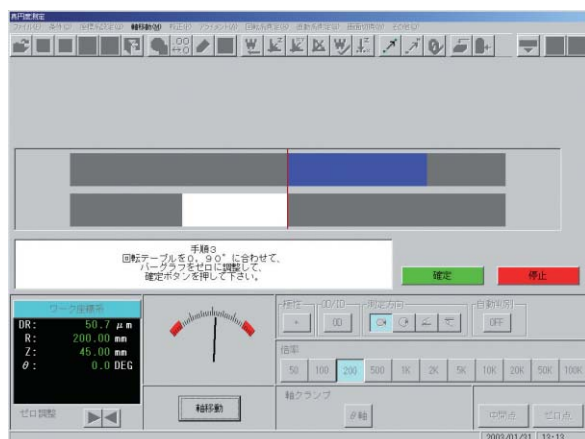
真円度測定

ファイル(F) 条件(C) 座標(Z) 軸移動(M) 校正(E) ウィンドウ(W) 回転系表示(R) 直動系表示(S) 画面切換(G) 印刷(P)

手順3
回転テーブルを0.90°に合わせて、
バーグラフをゼロに調整して、
確定ボタンを押して下さい。

確定

停止

ワーク座標系

DR: 50.7 $\mu$m
R: 200.00 mm
Z: 45.00 mm
$\theta$: 0.0 DEG

ゼロ調整

軸移動

極性

OD/ID

測定方向

自動切換

+

OD

OFF

倍率

50 | 100 | 200 | 500 | 1K | 2K | 5K | 10K | 20K | 50K | 100K

軸クランプ

$\theta$軸

中間点

ゼロ点

2002/01/21 13:13